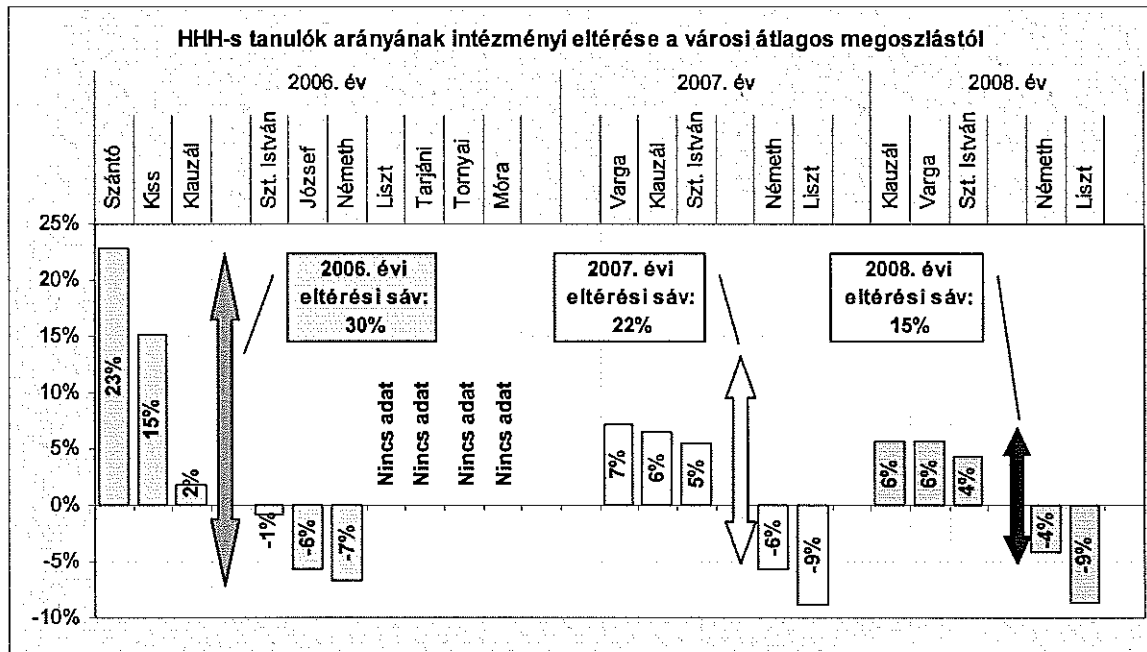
HHH-s tanulók arányának intézményi eltérése a városi átlagos megoszlástól

2006. év

2007. év

2008. év

Szántó Kiss Klauzál Szt. István József Németh Liszt Tarjáni Tornyai Móra Varga Klauzál Szt. István Németh Liszt Klauzál Varga Szt. István Németh Liszt

25%
20%
15%
10%
5%
0%
-5%
-10%

23%
15%
2%
-1%
-6%
-7%
Nincs adat
Nincs adat
Nincs adat
Nincs adat
7%
6%
5%
-6%
-9%
6%
6%
4%
-4%
-9%

2006. évi eltérési sáv: 30%

2007. évi eltérési sáv: 22%

2008. évi eltérési sáv: 15%